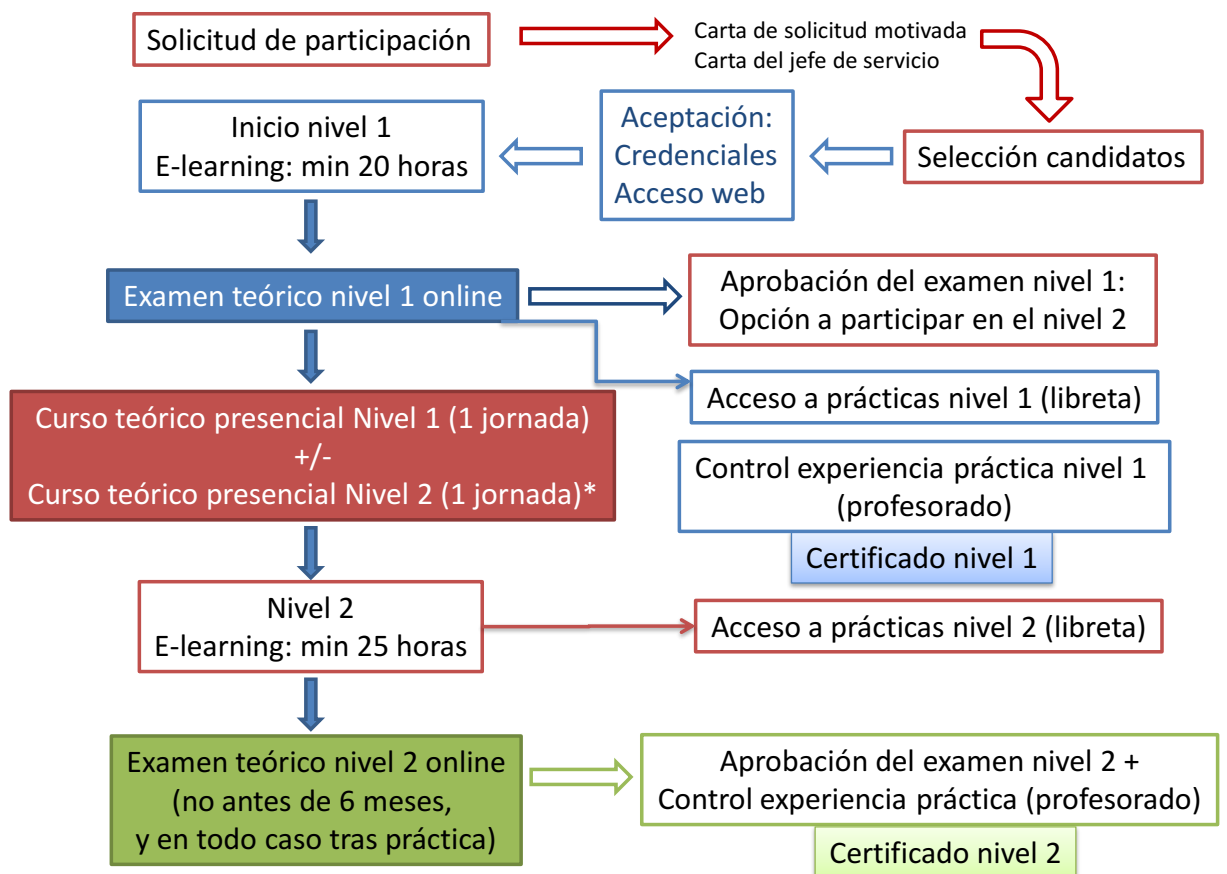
Solicitud de participación

Carta de solicitud motivada
Carta del jefe de servicio

Selección candidatos

Aceptación:
Credenciales
Acceso web

Inicio nivel 1
E-learning: min 20 horas

Examen teórico nivel 1 online

Aprobación del examen nivel 1:
Opción a participar en el nivel 2

Acceso a prácticas nivel 1 (libreta)

Curso teórico presencial Nivel 1 (1 jornada)
+/-
Curso teórico presencial Nivel 2 (1 jornada)*

Control experiencia práctica nivel 1
(profesorado)

Certificado nivel 1

Nivel 2
E-learning: min 25 horas

Acceso a prácticas nivel 2 (libreta)

Examen teórico nivel 2 online
(no antes de 6 meses,
y en todo caso tras práctica)

Aprobación del examen nivel 2 +
Control experiencia práctica (profesorado)

Certificado nivel 2